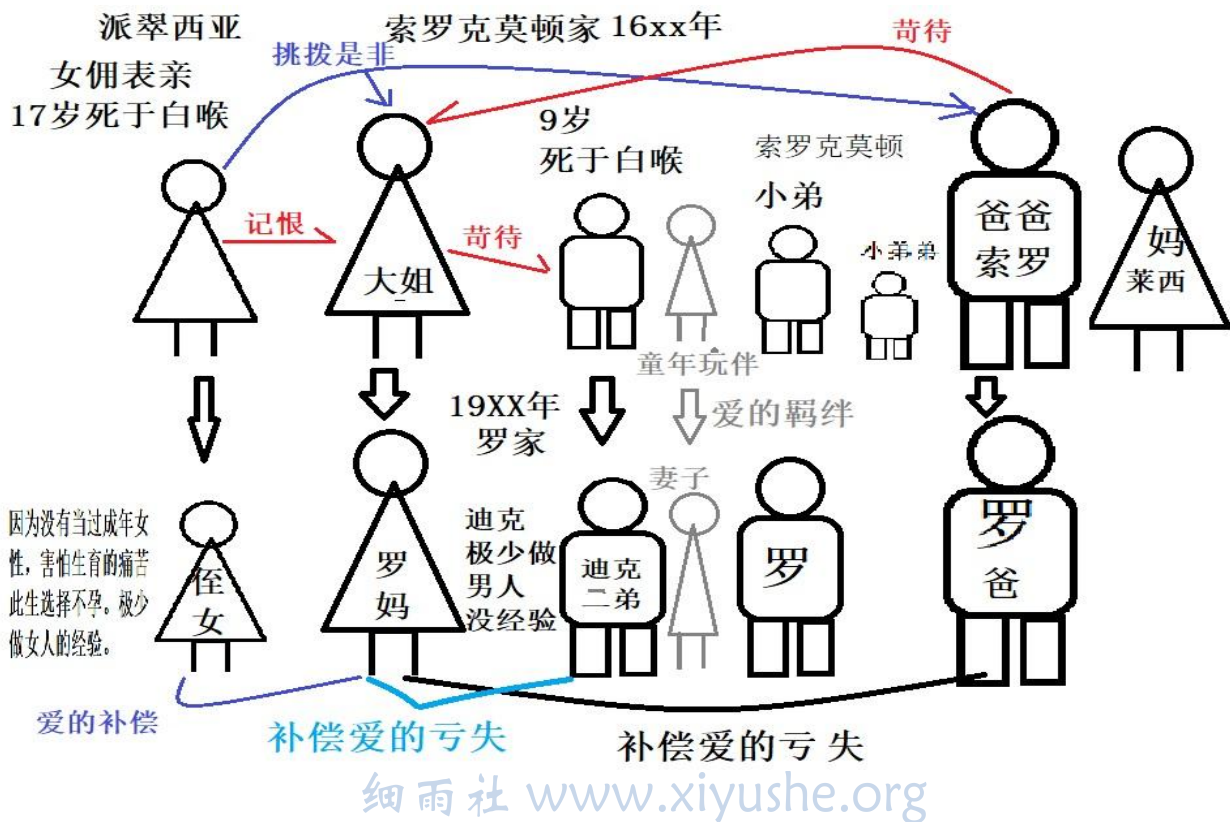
派翠西亚
女佣表亲
17岁死于白喉

索罗克莫顿家 16xx年

挑拨是非

苛待

9岁
死于白喉

索罗克莫顿
小弟

记恨

大姐

苛待

小弟弟

爸爸
索罗

妈
莱西

童年玩伴

19XX年
罗家

爱的羁绊

妻子

因为没有当过成年女性，害怕生育的痛苦此生选择不孕。极少做女人的经验。

侄女

罗
妈

迪克
极少做
男人
没经验

迪克
二弟

罗

罗
爸

爱的补偿

补偿爱的亏失

补偿爱的亏 失

细雨社 www.xiyushe.org